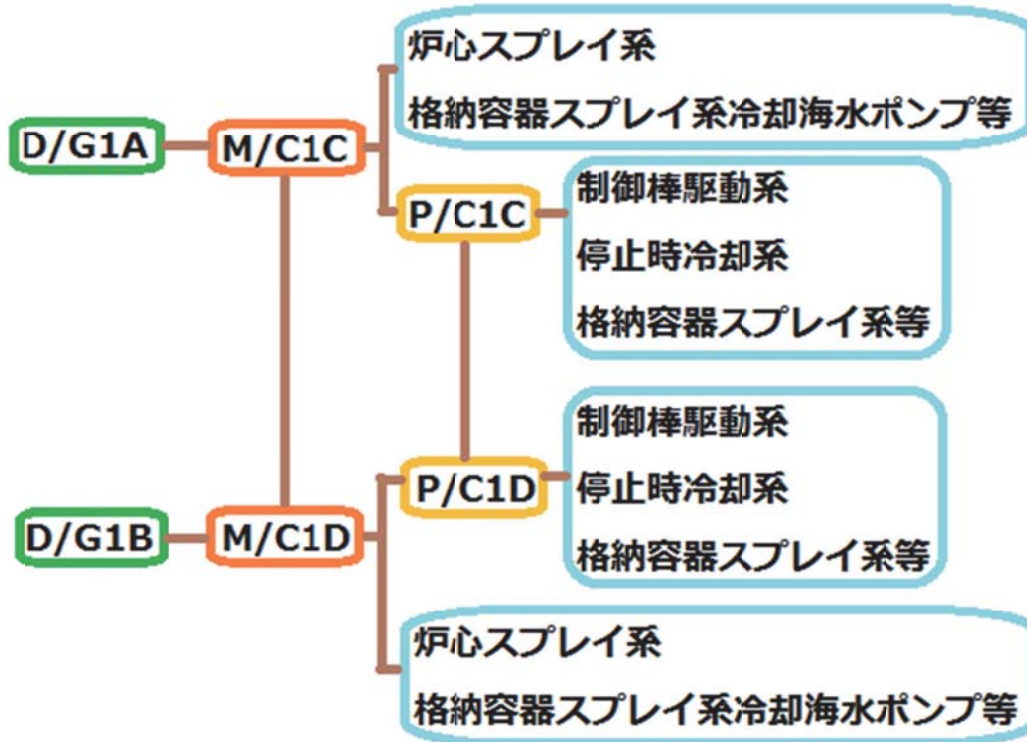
D/G1A

M/C1C

炉心スプレイ系
格納容器スプレイ系冷却海水ポンプ等

P/C1C

制御棒駆動系
停止時冷却系
格納容器スプレイ系等

D/G1B

M/C1D

P/C1D

制御棒駆動系
停止時冷却系
格納容器スプレイ系等

炉心スプレイ系
格納容器スプレイ系冷却海水ポンプ等